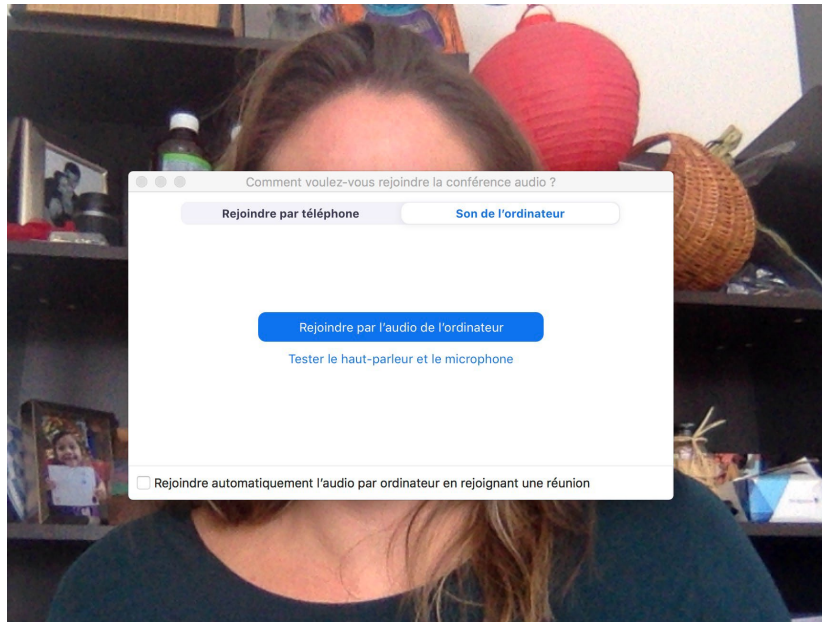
Comment voulez-vous rejoindre la conférence audio ?

Rejoindre par téléphone

Son de l'ordinateur

Rejoindre par l'audio de l'ordinateur

Tester le haut-parleur et le microphone

Rejoindre automatiquement l'audio par ordinateur en rejoignant une réunion